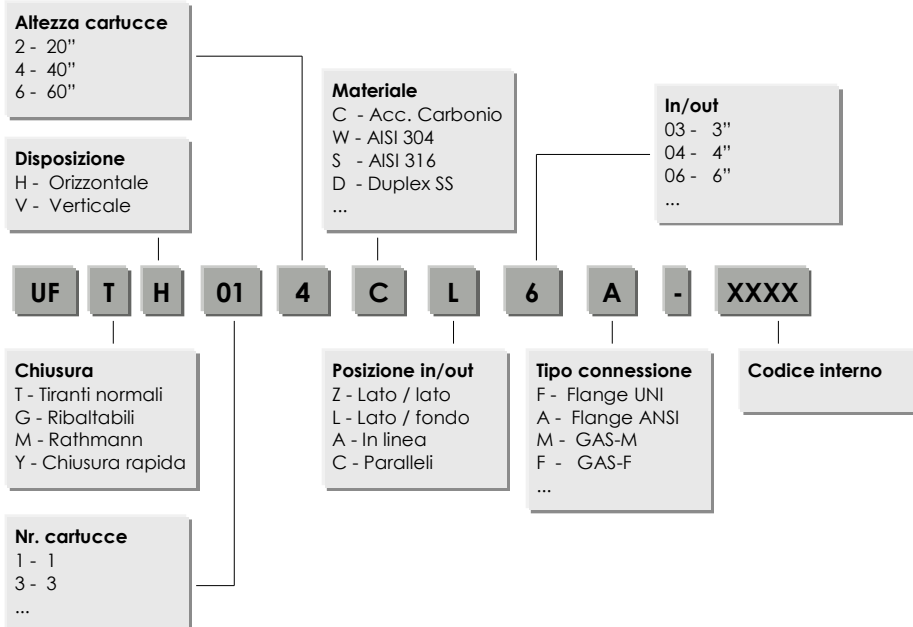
**Altezza cartucce**
2 - 20''
4 - 40''
6 - 60''

**Disposizione**
H - Orizzontale
V - Verticale

**Materiale**
C - Acc. Carbonio
W - AISI 304
S - AISI 316
D - Duplex SS
...

**In/out**
03 - 3''
04 - 4''
06 - 6''
...

UF T H 01 4 C L 6 A - XXXX

**Chiusura**
T - Tiranti normali
G - Ribaltabili
M - Rathmann
Y - Chiusura rapida

**Posizione in/out**
Z - Lato / lato
L - Lato / fondo
A - In linea
C - Paralleli

**Tipo connessione**
F - Flange UNI
A - Flange ANSI
M - GAS-M
F - GAS-F
...

**Codice interno**

**Nr. cartucce**
1 - 1
3 - 3
...